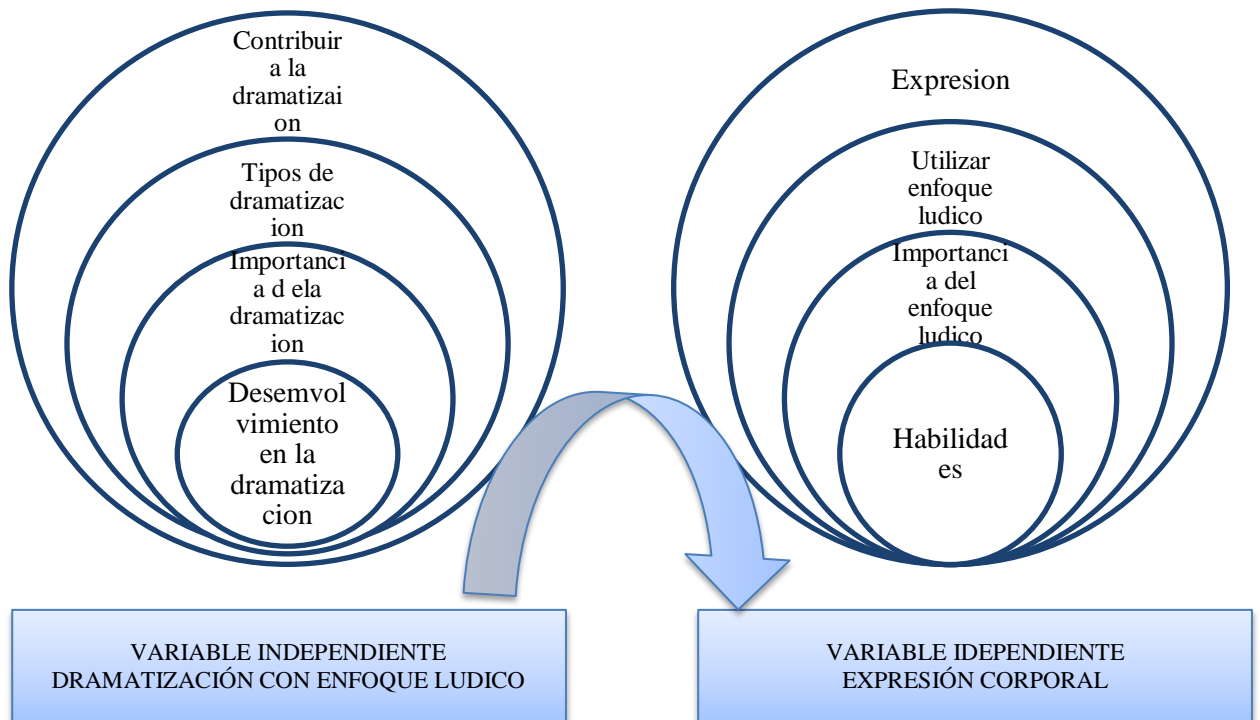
Contribuir a la dramatizaion

Tipos de dramatizacion

Importancia d ela dramatizacion

Desemvolvimiento en la dramatizacion

Expresion

Utilizar enfoque ludico

Importancia del enfoque ludico

Habilidades

VARIABLE INDEPENDIENTE
DRAMATIZACIÓN CON ENFOQUE LUDICO

VARIABLE IDEPENDIENTE
EXPRESIÓN CORPORAL